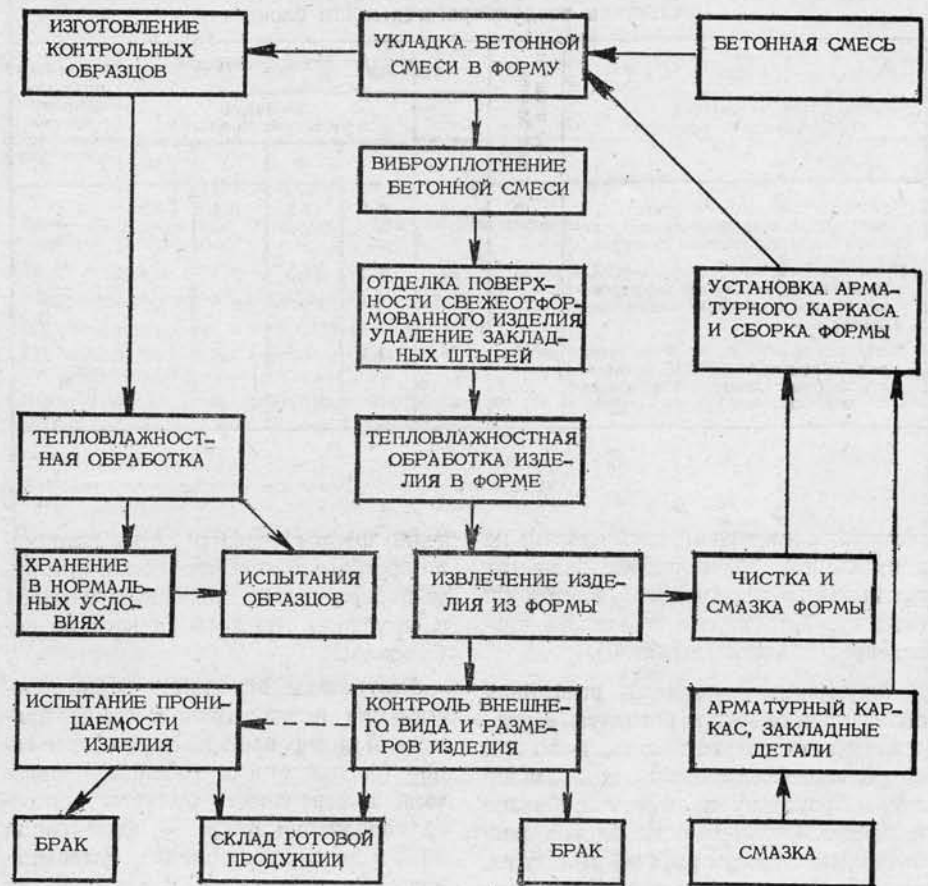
ИЗГОТОВЛЕНИЕ КОНТРОЛЬНЫХ ОБРАЗЦОВ

УКЛАДКА БЕТОННОЙ СМЕСИ В ФОРМУ

БЕТОННАЯ СМЕСЬ

ВИБРОУПЛОТНЕНИЕ БЕТОННОЙ СМЕСИ

ОТДЕЛКА ПОВЕРХНОСТИ СВЕЖЕОТФОРМОВАННОГО ИЗДЕЛИЯ УДАЛЕНИЕ ЗАКЛАДНЫХ ШТЫРЕЙ

УСТАНОВКА АРМАТУРНОГО КАРКАСА И СБОРКА ФОРМЫ

ТЕПЛОВЛАЖНОСТНАЯ ОБРАБОТКА

ТЕПЛОВЛАЖНОСТНАЯ ОБРАБОТКА ИЗДЕЛИЯ В ФОРМЕ

ХРАНЕНИЕ В НОРМАЛЬНЫХ УСЛОВИЯХ

ИСПЫТАНИЯ ОБРАЗЦОВ

ИЗВЛЕЧЕНИЕ ИЗДЕЛИЯ ИЗ ФОРМЫ

ЧИСТКА И СМАЗКА ФОРМЫ

ИСПЫТАНИЕ ПРОНИЦАЕМОСТИ ИЗДЕЛИЯ

КОНТРОЛЬ ВНЕШНЕГО ВИДА И РАЗМЕРОВ ИЗДЕЛИЯ

АРМАТУРНЫЙ КАРКАС, ЗАКЛАДНЫЕ ДЕТАЛИ

БРАК

СКЛАД ГОТОВОЙ ПРОДУКЦИИ

БРАК

СМАЗКА